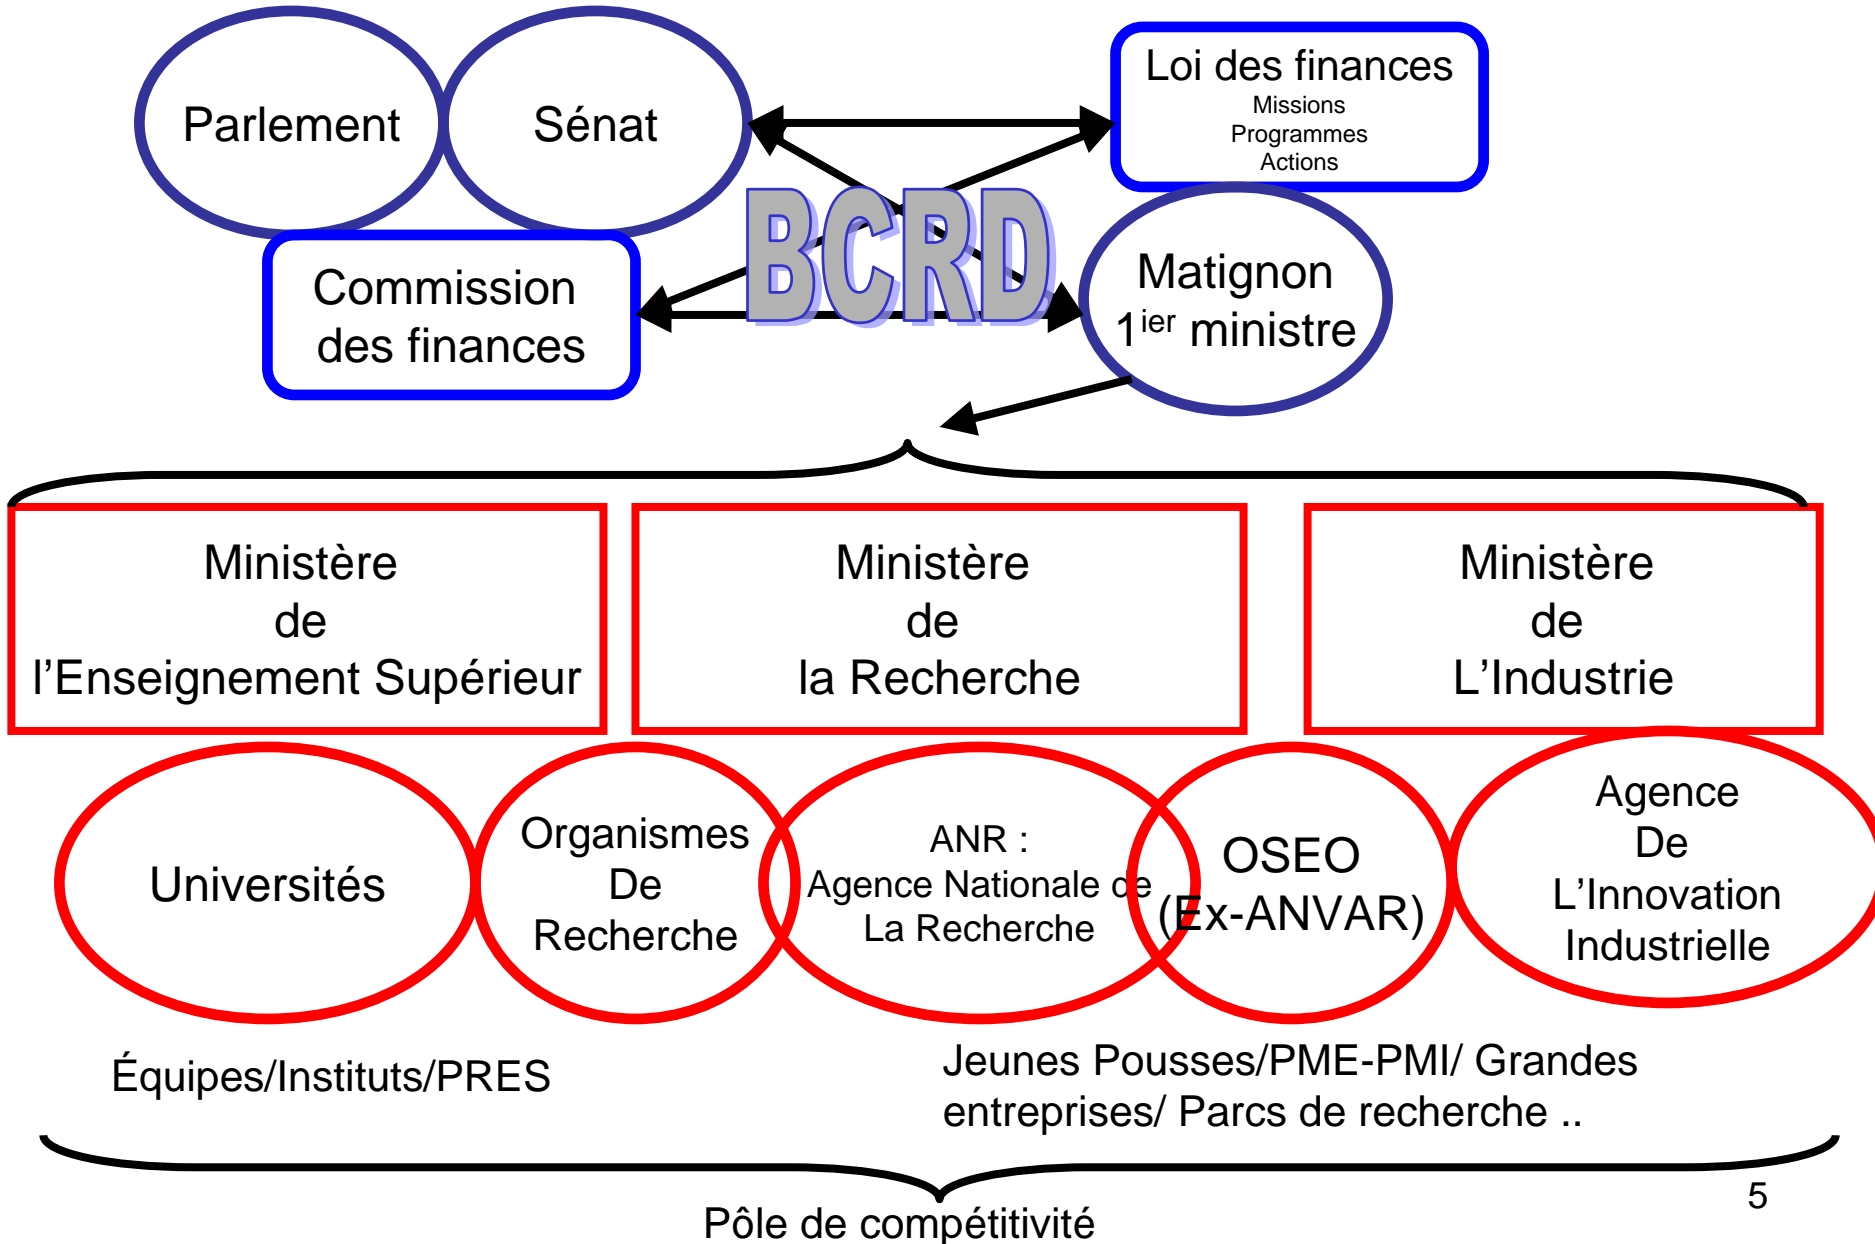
Parlement

Sénat

Loi des finances
Missions
Programmes
Actions

BCRD

Commission des finances

Matignon
$1^{ier}$ ministre

Ministère
de
l'Enseignement Supérieur

Ministère
de
la Recherche

Ministère
de
L'Industrie

Universités

Organismes
De
Recherche

ANR :
Agence Nationale de
La Recherche

OSEO
(Ex-ANVAR)

Agence
De
L'Innovation
Industrielle

Équipes/Instituts/PRES

Jeunes Pousses/PME-PMI/ Grandes entreprises/ Parcs de recherche ..

Pôle de compétitivité

5